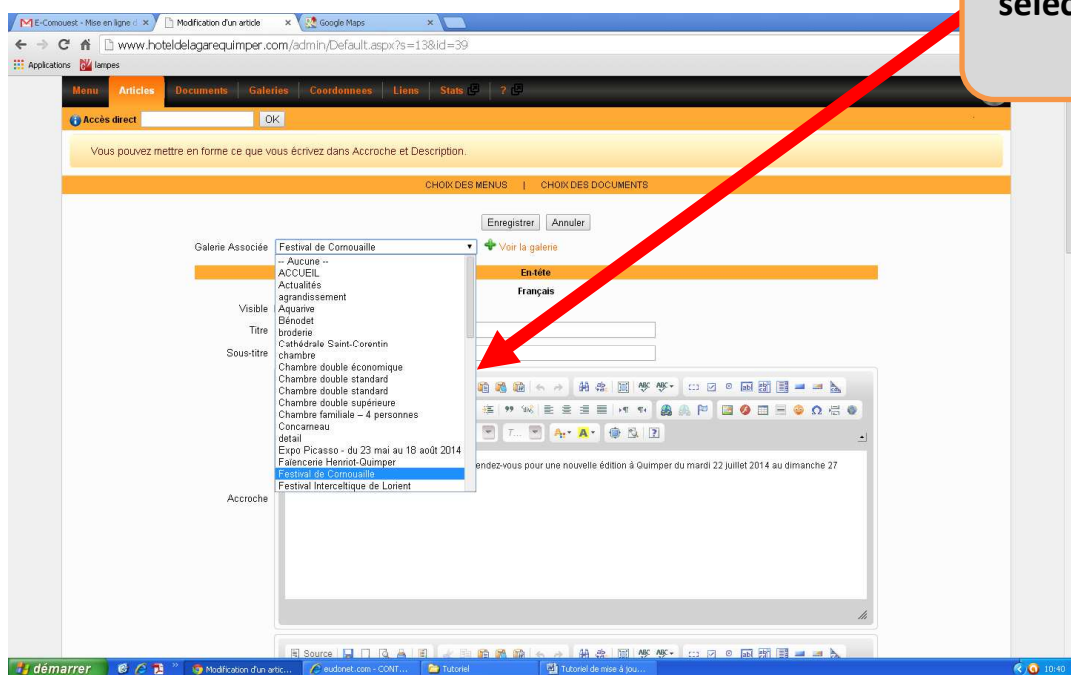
E-Comouest - Mise en ligne d ×
Modification d'un article ×
Google Maps ×
www.hoteldelagarequimper.com/admin/Default.aspx?s=13&id=39
Applications lampes

selec

Menu Articles Documents Galeries Coordonnees Liens Stats ?

Accès direct OK

Vous pouvez mettre en forme ce que vous écrivez dans Accroche et Description.

CHOIX DES MENUS | CHOIX DES DOCUMENTS

Enregistrer Annuler

Galerie Associée Festival de Cornouaille Voir la galerie

-- Aucune --
ACCUEIL
Actualités
agrandissement
Aquarive
Bénodet
broderie
Cathédrale Saint-Corentin
chambre
Chambre double économique
Chambre double standard
Chambre double standard
Chambre double supérieure
Chambre familiale – 4 personnes
Concarneau
detail
Expo Picasso - du 23 mai au 18 août 2014
Faïencerie Henriot-Quimper
Festival de Cornouaille
Festival Interceltique de Lorient

En-tête
Français
Visible
Titre
Sous-titre

Accroche

endez-vous pour une nouvelle édition à Quimper du mardi 22 juillet 2014 au dimanche 27

Source

démarrer Modification d'un artic... eudonet.com - CONT... Tutoriel Tutoriel de mise à jou... 10:40